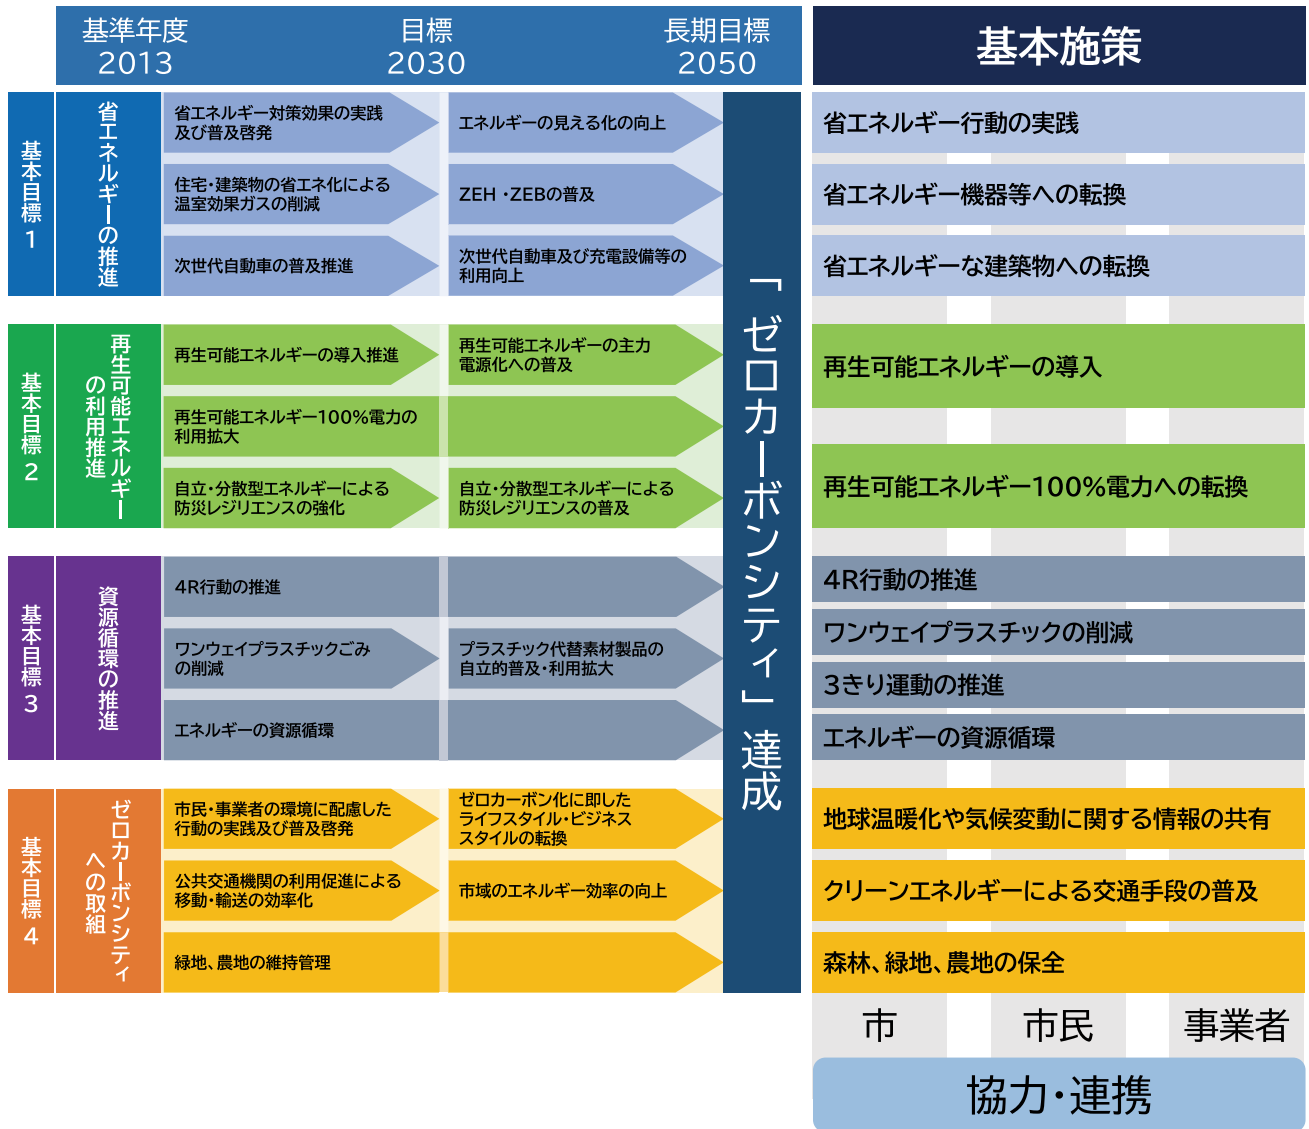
基準年度 2013

目標 2030

長期目標 2050

基本施策

基本目標1

省エネルギーの推進

省エネルギー対策効果の実践及び普及啓発

エネルギーの見える化の向上

省エネルギー行動の実践

住宅・建築物の省エネ化による温室効果ガスの削減

ZEH・ZEBの普及

省エネルギー機器等への転換

次世代自動車の普及推進

次世代自動車及び充電設備等の利用向上

省エネルギーな建築物への転換

基本目標2

再生可能エネルギーの利用推進

再生可能エネルギーの導入推進

再生可能エネルギーの主力電源化への普及

再生可能エネルギーの導入

再生可能エネルギー100%電力の利用拡大

自立・分散型エネルギーによる防災レジリエンスの強化

自立・分散型エネルギーによる防災レジリエンスの普及

再生可能エネルギー100%電力への転換

基本目標3

資源循環の推進

4R行動の推進

4R行動の推進

ワンウェイプラスチックごみの削減

プラスチック代替素材製品の自立的普及・利用拡大

ワンウェイプラスチックの削減

3きり運動の推進

エネルギーの資源循環

エネルギーの資源循環

基本目標4

ゼロカーボンシティへの取組

市民・事業者の環境に配慮した行動の実践及び普及啓発

ゼロカーボン化に即したライフスタイル・ビジネススタイルの転換

地球温暖化や気候変動に関する情報の共有

公共交通機関の利用促進による移動・輸送の効率化

市域のエネルギー効率の向上

クリーンエネルギーによる交通手段の普及

緑地、農地の維持管理

森林、緑地、農地の保全

「ゼロカーボンシティ」達成

市

市民

事業者

協力・連携